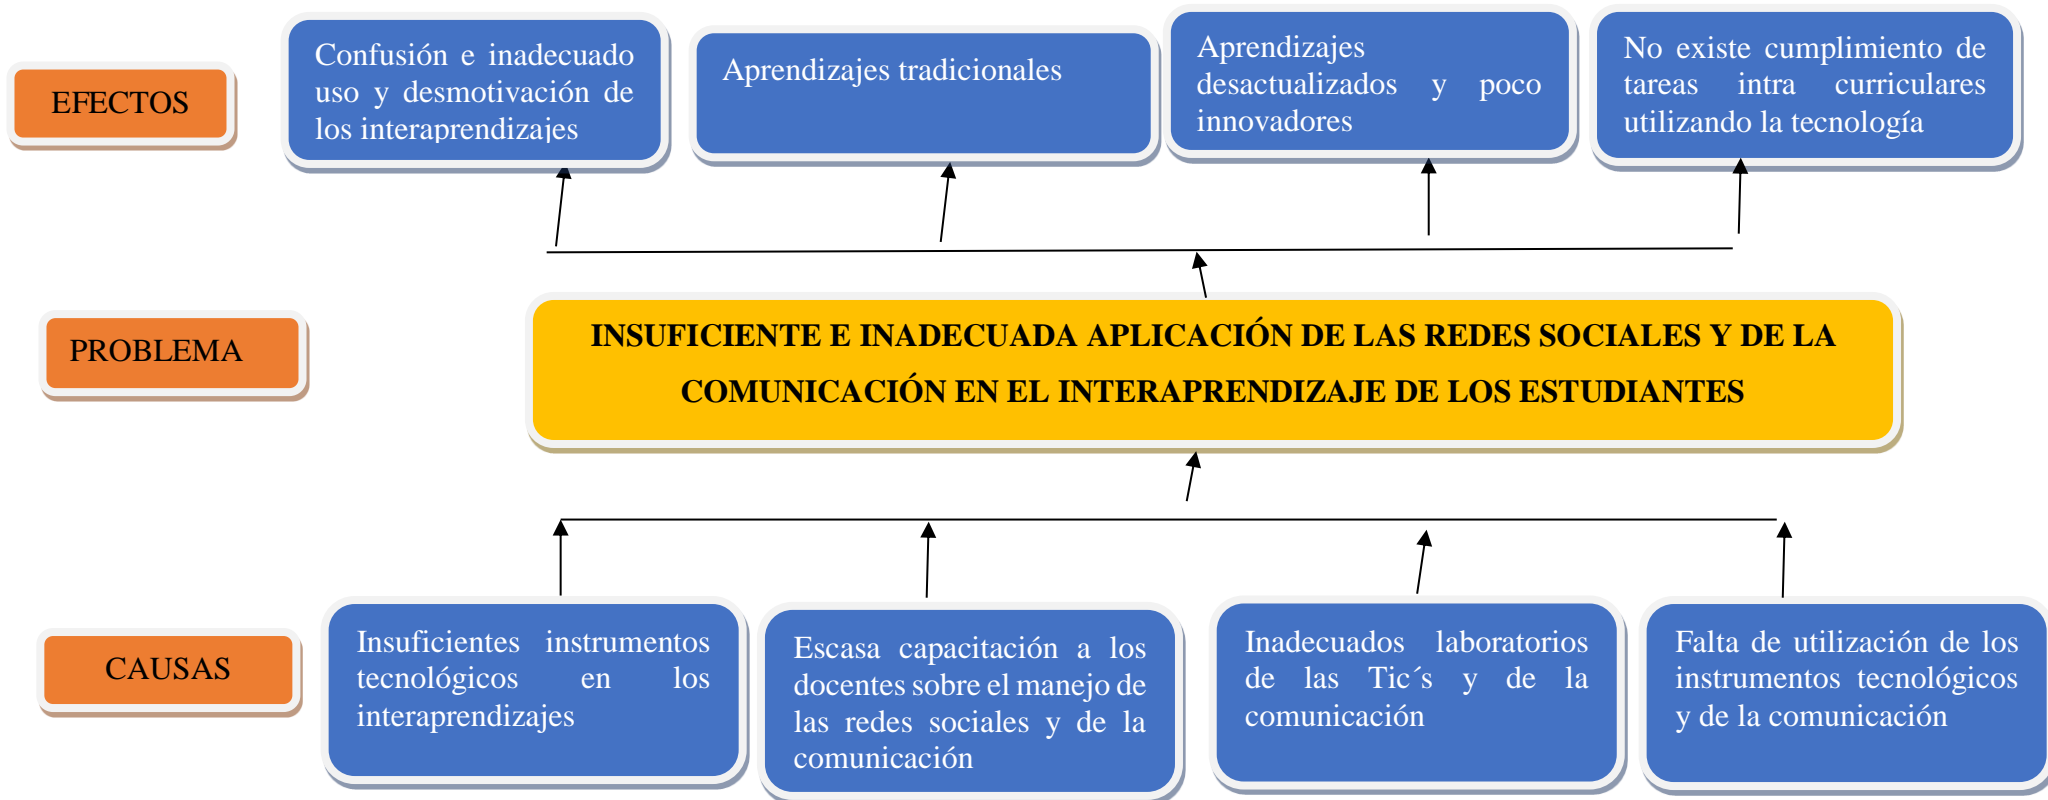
EFECTOS

Confusión e inadecuado uso y desmotivación de los interaprendizajes

Aprendizajes tradicionales

Aprendizajes desactualizados y poco innovadores

No existe cumplimiento de tareas intra curriculares utilizando la tecnología

PROBLEMA

INSUFICIENTE E INADECUADA APLICACIÓN DE LAS REDES SOCIALES Y DE LA COMUNICACIÓN EN EL INTERAPRENDIZAJE DE LOS ESTUDIANTES

CAUSAS

Insuficientes instrumentos tecnológicos en los interaprendizajes

Escasa capacitación a los docentes sobre el manejo de las redes sociales y de la comunicación

Inadecuados laboratorios de las Tic´s y de la comunicación

Falta de utilización de los instrumentos tecnológicos y de la comunicación